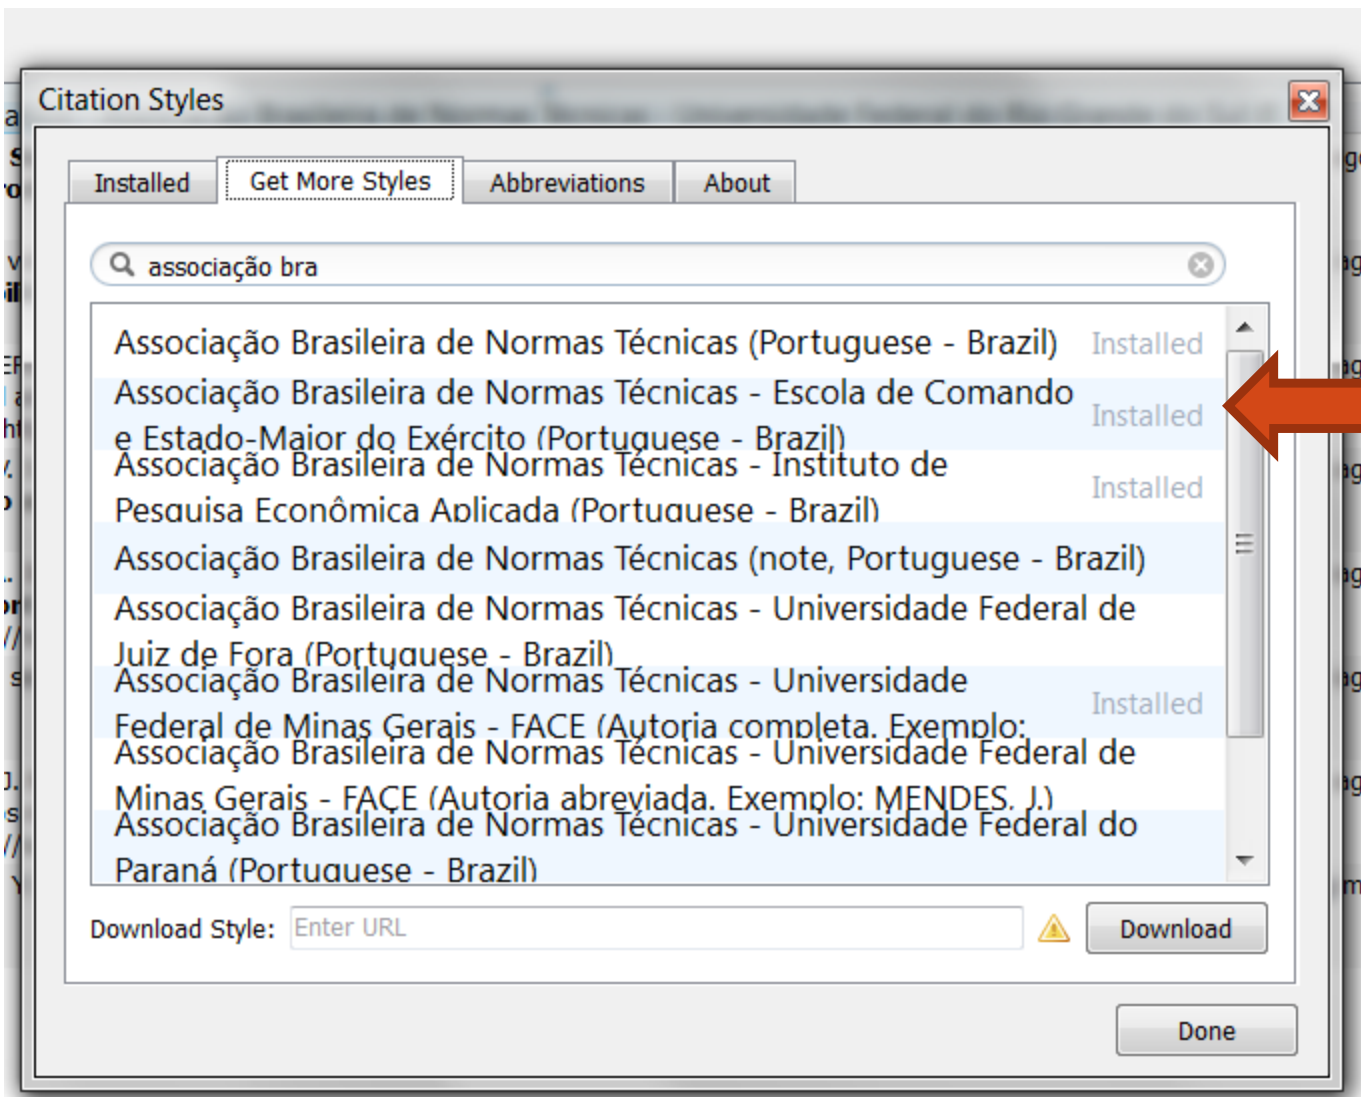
Citation Styles

Installed | Get More Styles | Abbreviations | About

associação bra

Associação Brasileira de Normas Técnicas (Portuguese - Brazil) Installed

Associação Brasileira de Normas Técnicas - Escola de Comando e Estado-Maior do Exército (Portuguese - Brazil) Installed

Associação Brasileira de Normas Técnicas - Instituto de Pesquisa Econômica Aplicada (Portuguese - Brazil) Installed

Associação Brasileira de Normas Técnicas (note, Portuguese - Brazil)

Associação Brasileira de Normas Técnicas - Universidade Federal de Juiz de Fora (Portuguese - Brazil)

Associação Brasileira de Normas Técnicas - Universidade Federal de Minas Gerais - FACE (Autoria completa. Exemplo: Installed

Associação Brasileira de Normas Técnicas - Universidade Federal de Minas Gerais - FACE (Autoria abreviada. Exemplo: MENDES, J.)

Associação Brasileira de Normas Técnicas - Universidade Federal do Paraná (Portuguese - Brazil)

Download Style: Enter URL Download

Done